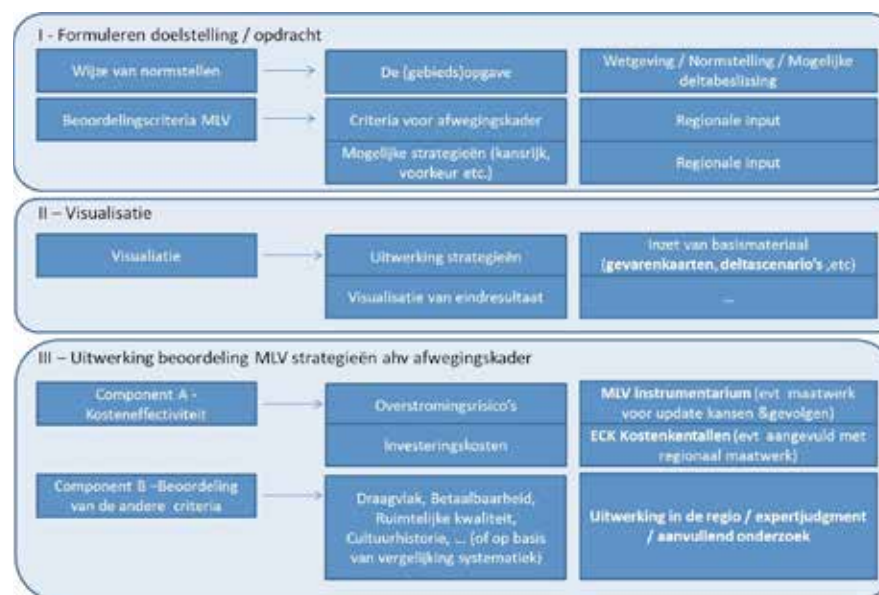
I - Formuleren doelstelling / opdracht

Wijze van normstellen

De (gebieds)opgave

Wetgeving / Normstelling / Mogelijke deltabeslissing

Beoordelingscriteria MLV

Criteria voor afwegingskader

Regionale input

Mogelijke strategieën (kansrijk, voorkeur etc.)

Regionale input

II – Visualisatie

Visualiatie

Uitwerking strategieën

Inzet van basismateriaal (gevarenkaarten, deltascenario's ,etc)

Visualisatie van eindresultaat

...

III – Uitwerking beoordeling MLV strategieeën ahv afwegingskader

Component A - Kosteneffectiviteit

Overstromingsrisico's

MLV Instrumentarium (evt maatwerk voor update kansen &gevolgen)

Investeringskosten

ECK Kostenkentallen (evt aangevuld met regionaal maatwerk)

Component B –Beoordeling van de andere criteria

Draagvlak, Betaalbaarheid, Ruimtelijke kwaliteit, Cultuurhistorie, ... (of op basis van vergelijking systematiek)

Uitwerking in de regio / expertjudgment / aanvullend onderzoek